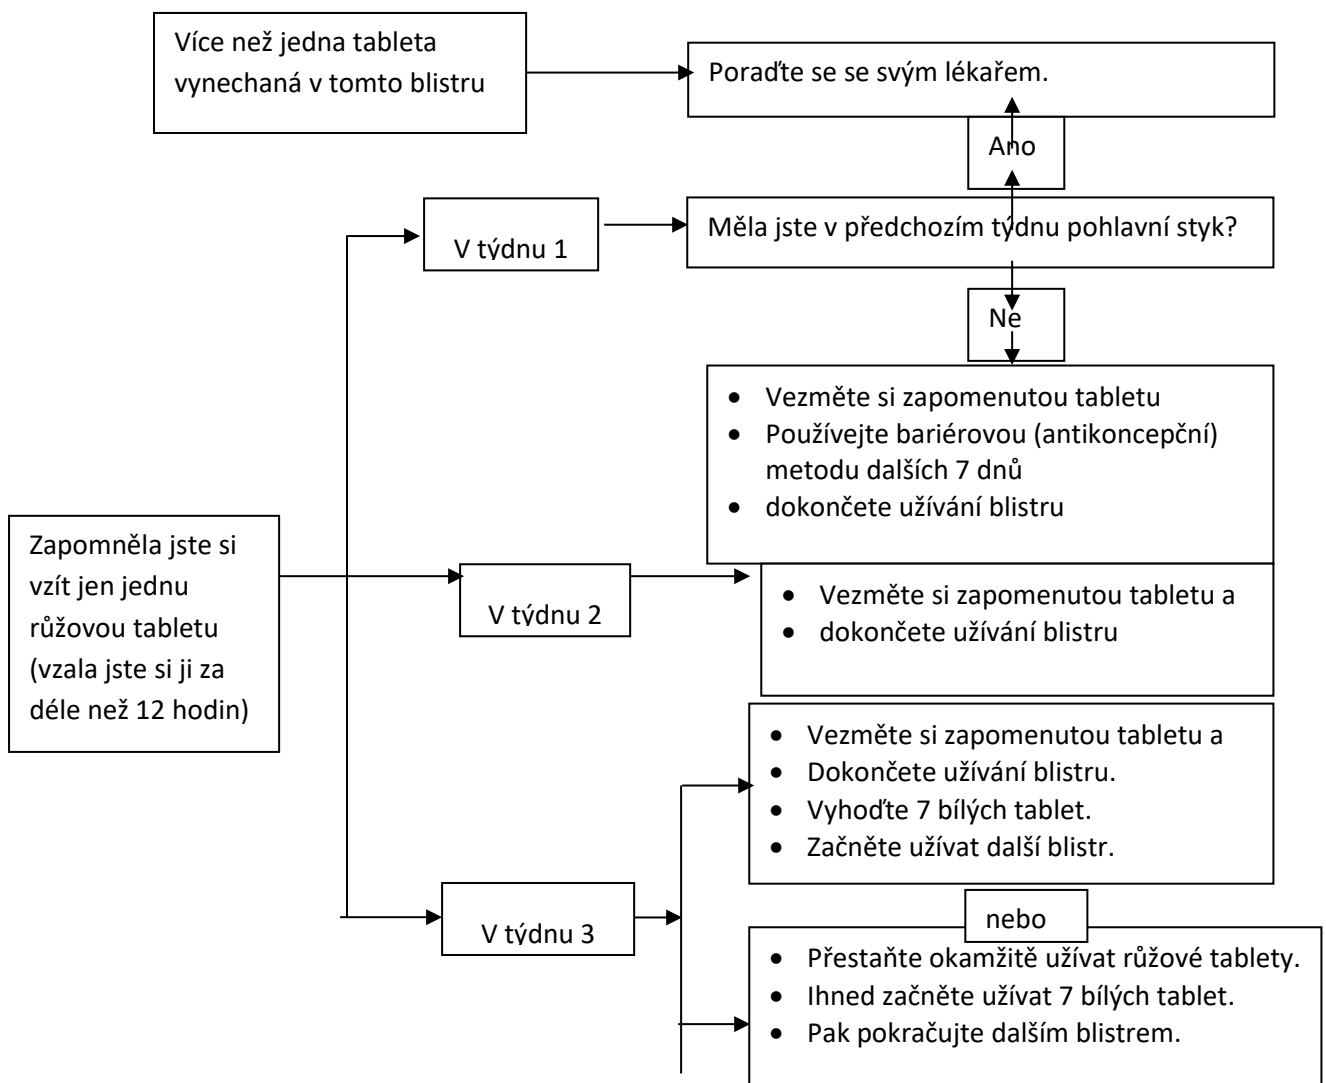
Více než jedna tableta vynechaná v tomto blistru

Poraďte se se svým lékařem.

Ano

V týdnu 1

Měla jste v předchozím týdnu pohlavní styk?

Ne

- Vezměte si zapomenutou tabletu
- Používejte bariérovou (antikoncepční) metodu dalších 7 dnů
- dokončete užívání blistru

Zapomněla jste si vzít jen jednu růžovou tabletu (vzala jste si ji za déle než 12 hodin)

V týdnu 2

- Vezměte si zapomenutou tabletu a
- dokončete užívání blistru

- Vezměte si zapomenutou tabletu a
- Dokončete užívání blistru.
- Vyhoďte 7 bílých tablet.
- Začněte užívat další blistr.

V týdnu 3

nebo

- Přestaňte okamžitě užívat růžové tablety.
- Ihned začněte užívat 7 bílých tablet.
- Pak pokračujte dalším blistrem.